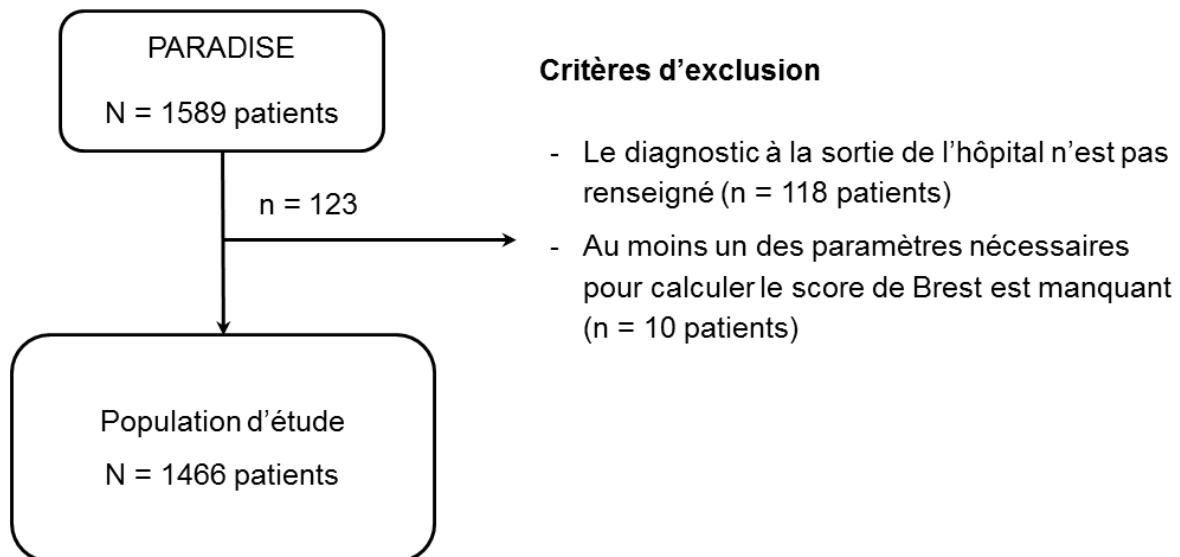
PARADISE

N = 1589 patients

n = 123

Critères d'exclusion

- Le diagnostic à la sortie de l'hôpital n'est pas renseigné (n = 118 patients)
- Au moins un des paramètres nécessaires pour calculer le score de Brest est manquant (n = 10 patients)

Population d'étude

N = 1466 patients